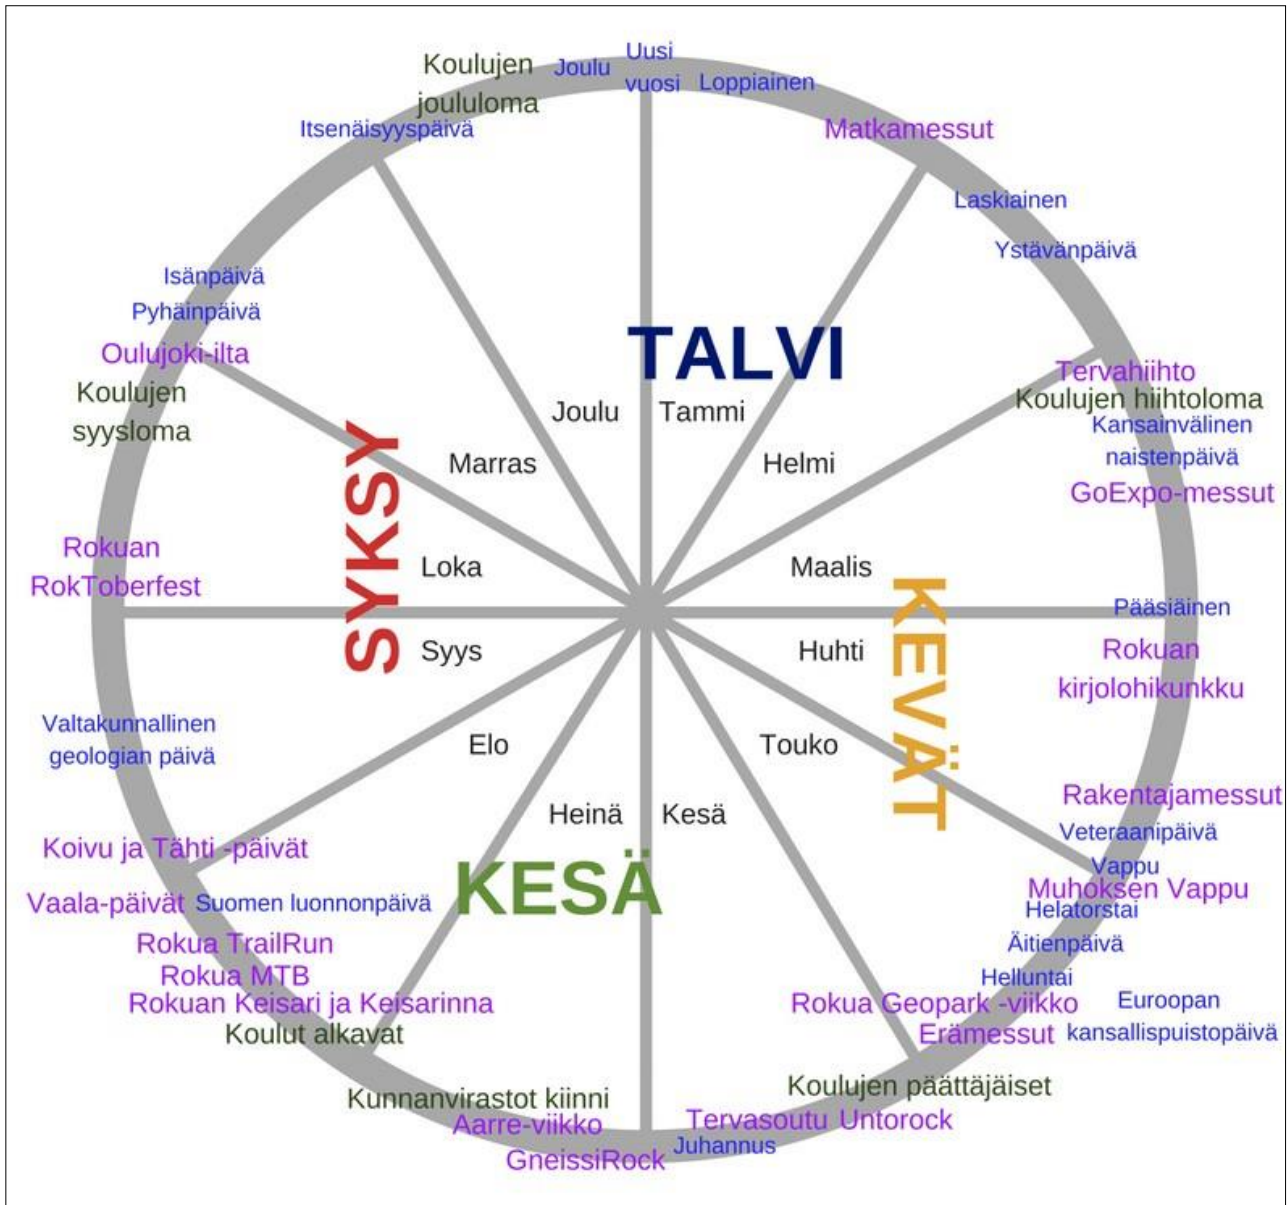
Koulujen joululoma
Joulu
Uusi vuosi
Loppiainen
Itsenäisyyspäivä
Matkamessut
Laskiainen
Ystävänpäivä
Isänpäivä
Pyhäinpäivä
Oulujoki-ilta
Koulujen syysloma
TALVI
Joulu
Tammi
Marras
Helmi
Tervahiihto
Koulujen hiihtoloma
Kansainvälinen naistenpäivä
GoExpo-messut
SYKSY
Rokuan RokToberfest
Loka
Maalis
KEVÄT
Pääsiäinen
Syys
Huhti
Rokuan kirjolohikunkku
Valtakunnallinen geologian päivä
Elo
Touko
Heinä
Kesä
Rakentajamessut
Veteraanipäivä
Koivu ja Tähti -päivät
Vappu
Muhoksen Vappu
Helatorstai
Vaala-päivät
Suomen luonnonpäivä
KESÄ
Äitienpäivä
Rokua TrailRun
Rokua MTB
Helluntai
Rokuan Keisari ja Keisarinna
Rokua Geopark -viikko
Euroopan kansallispuistopäivä
Koulut alkavat
Erämessut
Kunnanvirastot kiinni
Koulujen päättäjäiset
Aarre-viikko
Tervasoutu
Untorock
GneissiRock
Juhannus